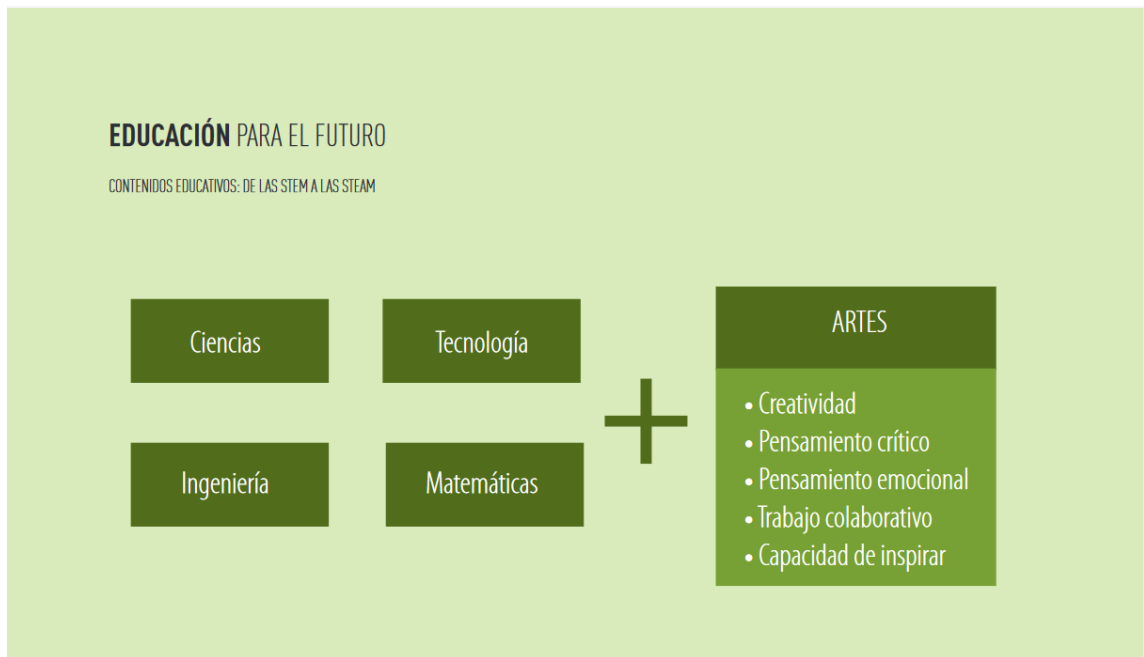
**EDUCACIÓN** PARA EL FUTURO

CONTENIDOS EDUCATIVOS: DE LAS STEM A LAS STEAM

Ciencias

Tecnología

Ingeniería

Matemáticas

+

ARTES

• Creatividad
• Pensamiento crítico
• Pensamiento emocional
• Trabajo colaborativo
• Capacidad de inspirar